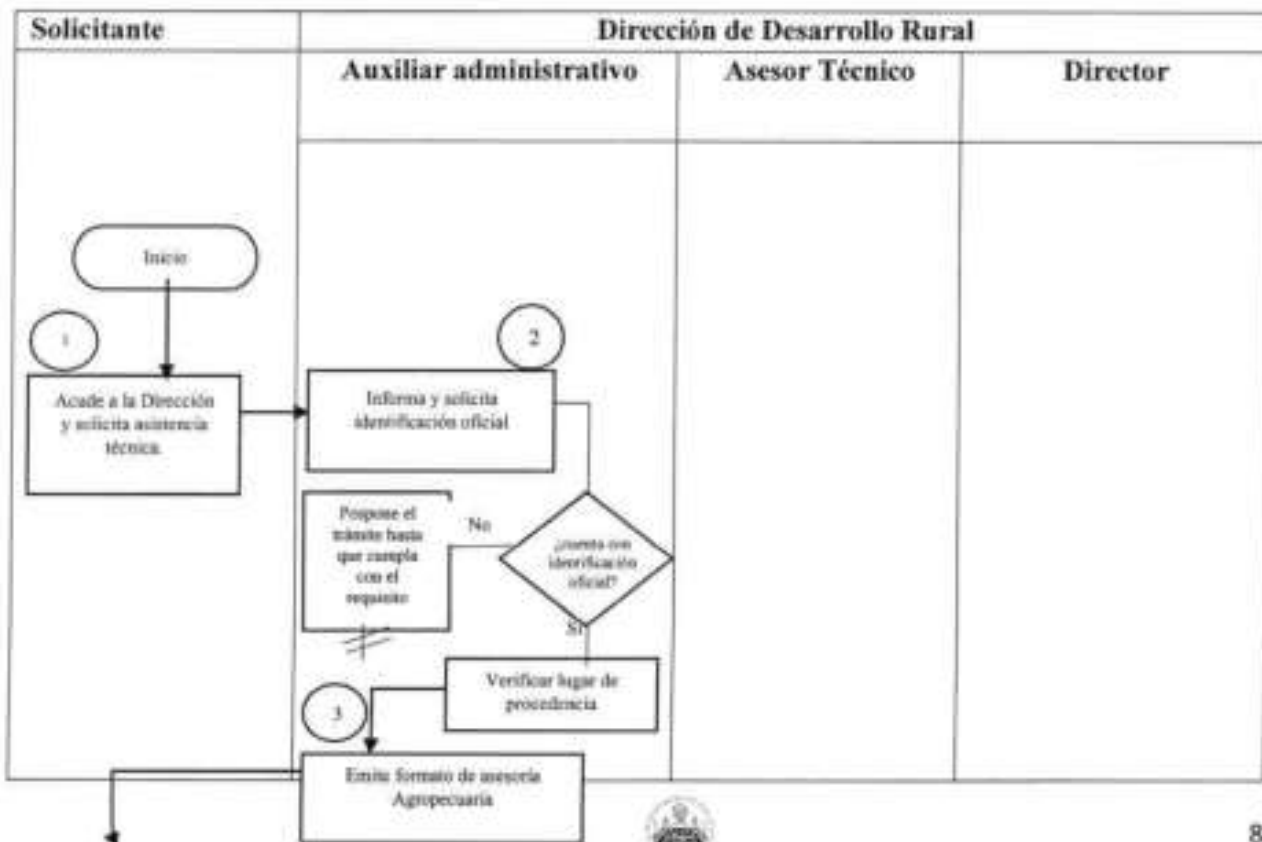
| Solicitante | Dirección de Desarrollo Rural | | |
|---|---|---|---|
| | Auxiliar administrativo | Asesor Técnico | Director |

Inicio

1

Acude a la Dirección y solicita asistencia técnica.

2

Informa y solicita identificación oficial

¿cuenta con identificación oficial?

No

Pospone el trámite hasta que cumpla con el requisito

Sí

Verificar lugar de procedencia

3

Emite formato de asesoría Agropecuaria

8